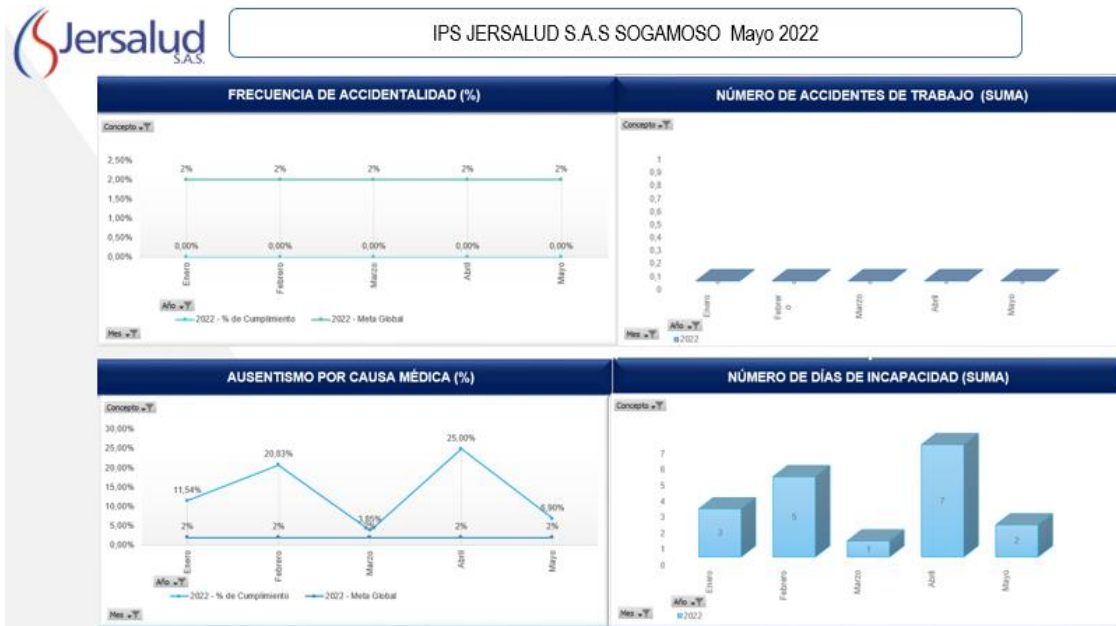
Jersalud S.A.S.

IPS JERSALUD S.A.S SOGAMOSO Mayo 2022

FRECUENCIA DE ACCIDENTALIDAD (%)

Concepto

2,50%
2,00%
1,50%
1,00%
0,50%
0,00%

2% 2% 2% 2% 2%

0,00% 0,00% 0,00% 0,00% 0,00%

Enero Febrero Marzo Abril Mayo

Año

2022 - % de Cumplimiento 2022 - Meta Global

Mes

NÚMERO DE ACCIDENTES DE TRABAJO (SUMA)

Concepto

1
0,9
0,8
0,7
0,6
0,5
0,4
0,3
0,2
0,1
0

Enero Febrero Marzo Abril Mayo

Mes Año

2022

AUSENTISMO POR CAUSA MÉDICA (%)

Concepto

30,00%
25,00%
20,00%
15,00%
10,00%
5,00%
0,00%

11,54% 20,83% 3,85% 25,00% 6,90%

2% 2% 2% 2% 2%

Enero Febrero Marzo Abril Mayo

Año

2022 - % de Cumplimiento 2022 - Meta Global

Mes

NÚMERO DE DÍAS DE INCAPACIDAD (SUMA)

Concepto

7
6
5
4
3
2
1
0

3 5 1 7 2

Enero Febrero Marzo Abril Mayo

Mes Año

2022